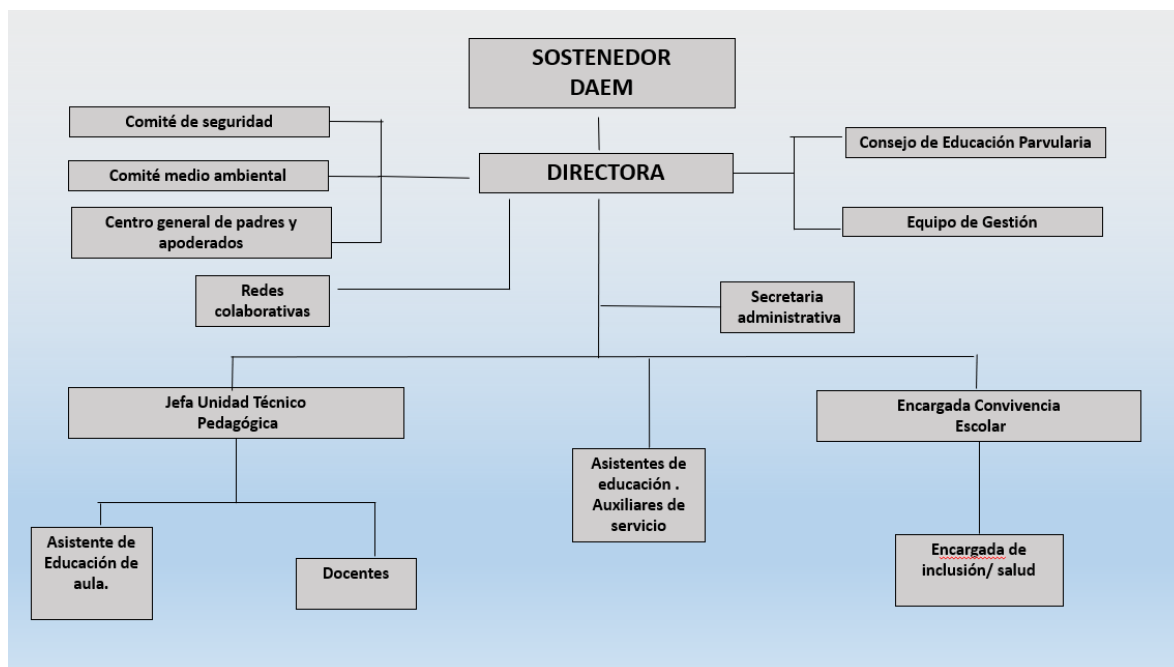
SOSTENEDOR
DAEM

Comité de seguridad

Comité medio ambiental

Centro general de padres y apoderados

DIRECTORA

Consejo de Educación Parvularia

Equipo de Gestión

Redes colaborativas

Secretaria administrativa

Jefa Unidad Técnico Pedagógica

Asistentes de educación . Auxiliares de servicio

Encargada Convivencia Escolar

Asistente de Educación de aula.

Docentes

Encargada de inclusión/ salud